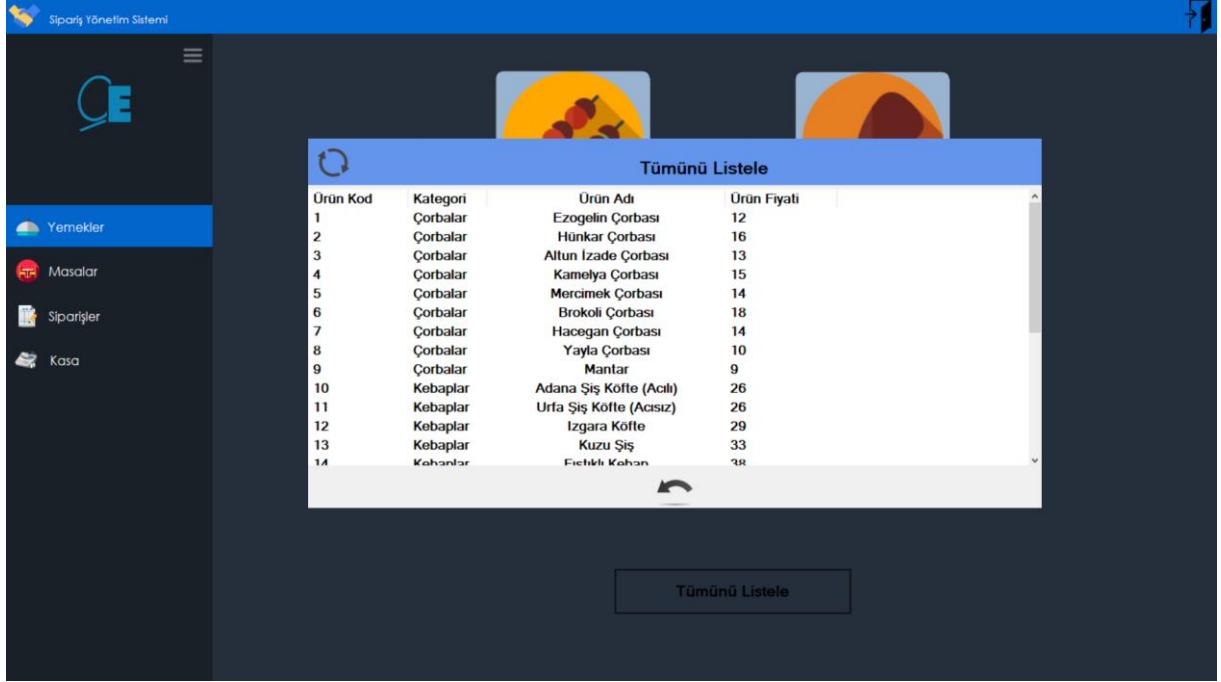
Sipariş Yönetim Sistemi

Yemekler
Masalar
Siparişler
Kasa

Tümünü Listele

| Ürün Kod | Kategori | Ürün Adı | Ürün Fiyati |
|---|---|---|---|
| 1 | Çorbalar | Ezogelin Çorbası | 12 |
| 2 | Çorbalar | Hünkar Çorbası | 16 |
| 3 | Çorbalar | Altun İzade Çorbası | 13 |
| 4 | Çorbalar | Kamelya Çorbası | 15 |
| 5 | Çorbalar | Mercimek Çorbası | 14 |
| 6 | Çorbalar | Brokoli Çorbası | 18 |
| 7 | Çorbalar | Hacegan Çorbası | 14 |
| 8 | Çorbalar | Yayla Çorbası | 10 |
| 9 | Çorbalar | Mantar | 9 |
| 10 | Kebaplar | Adana Şiş Köfte (Acılı) | 26 |
| 11 | Kebaplar | Urfa Şiş Köfte (Acısız) | 26 |
| 12 | Kebaplar | Izgara Köfte | 29 |
| 13 | Kebaplar | Kuzu Şiş | 33 |
| 14 | Kebaplar | Fıstıklı Kebap | 38 |

Tümünü Listele